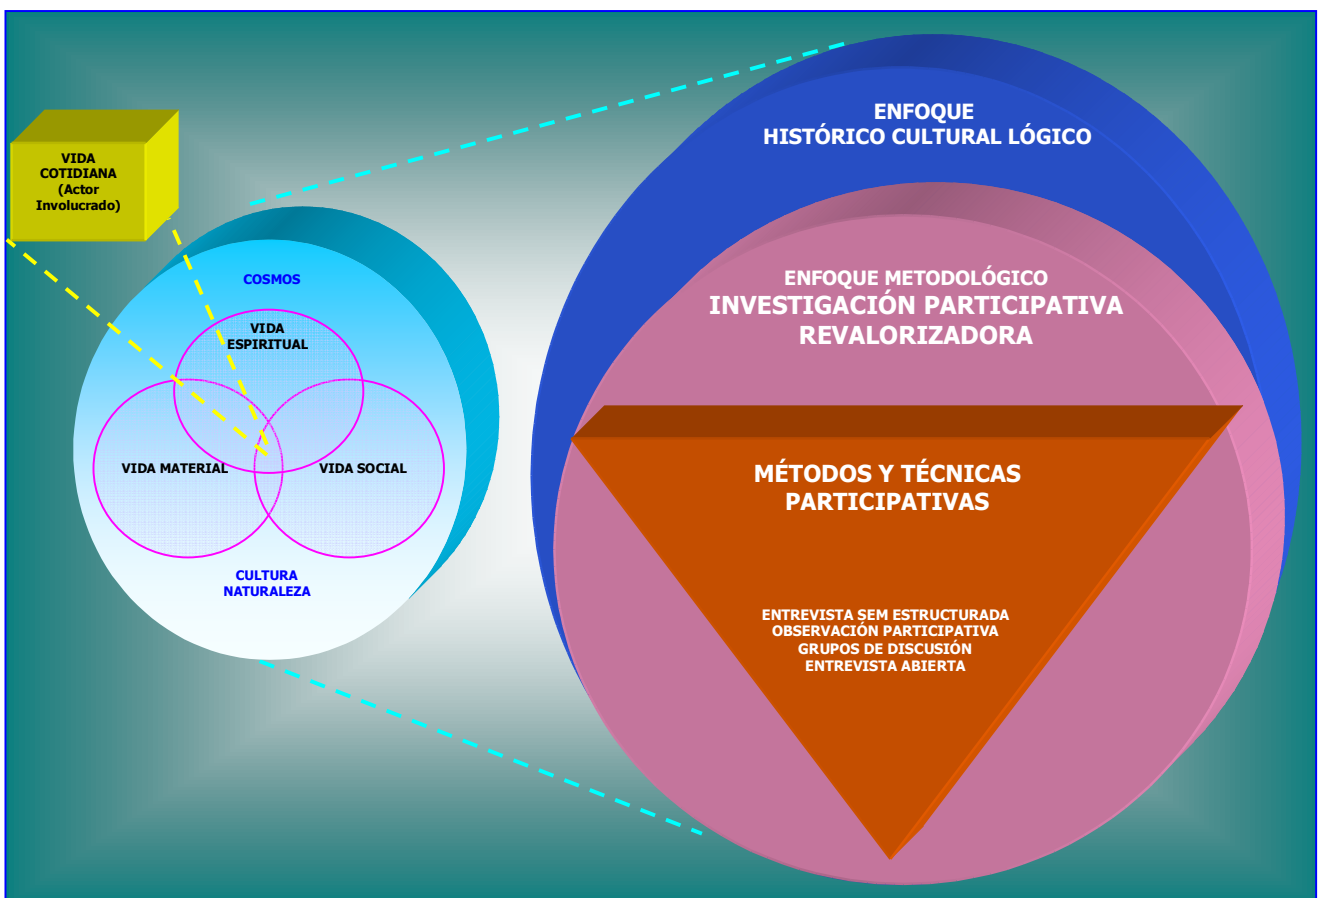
VIDA COTIDIANA (Actor Involucrado)

COSMOS

VIDA ESPIRITUAL

VIDA MATERIAL

VIDA SOCIAL

CULTURA NATURALEZA

ENFOQUE
HISTÓRICO CULTURAL LÓGICO

ENFOQUE METODOLÓGICO
INVESTIGACIÓN PARTICIPATIVA REVALORIZADORA

MÉTODOS Y TÉCNICAS PARTICIPATIVAS

ENTREVISTA SEM ESTRUCTURADA
OBSERVACIÓN PARTICIPATIVA
GRUPOS DE DISCUSIÓN
ENTREVISTA ABIERTA